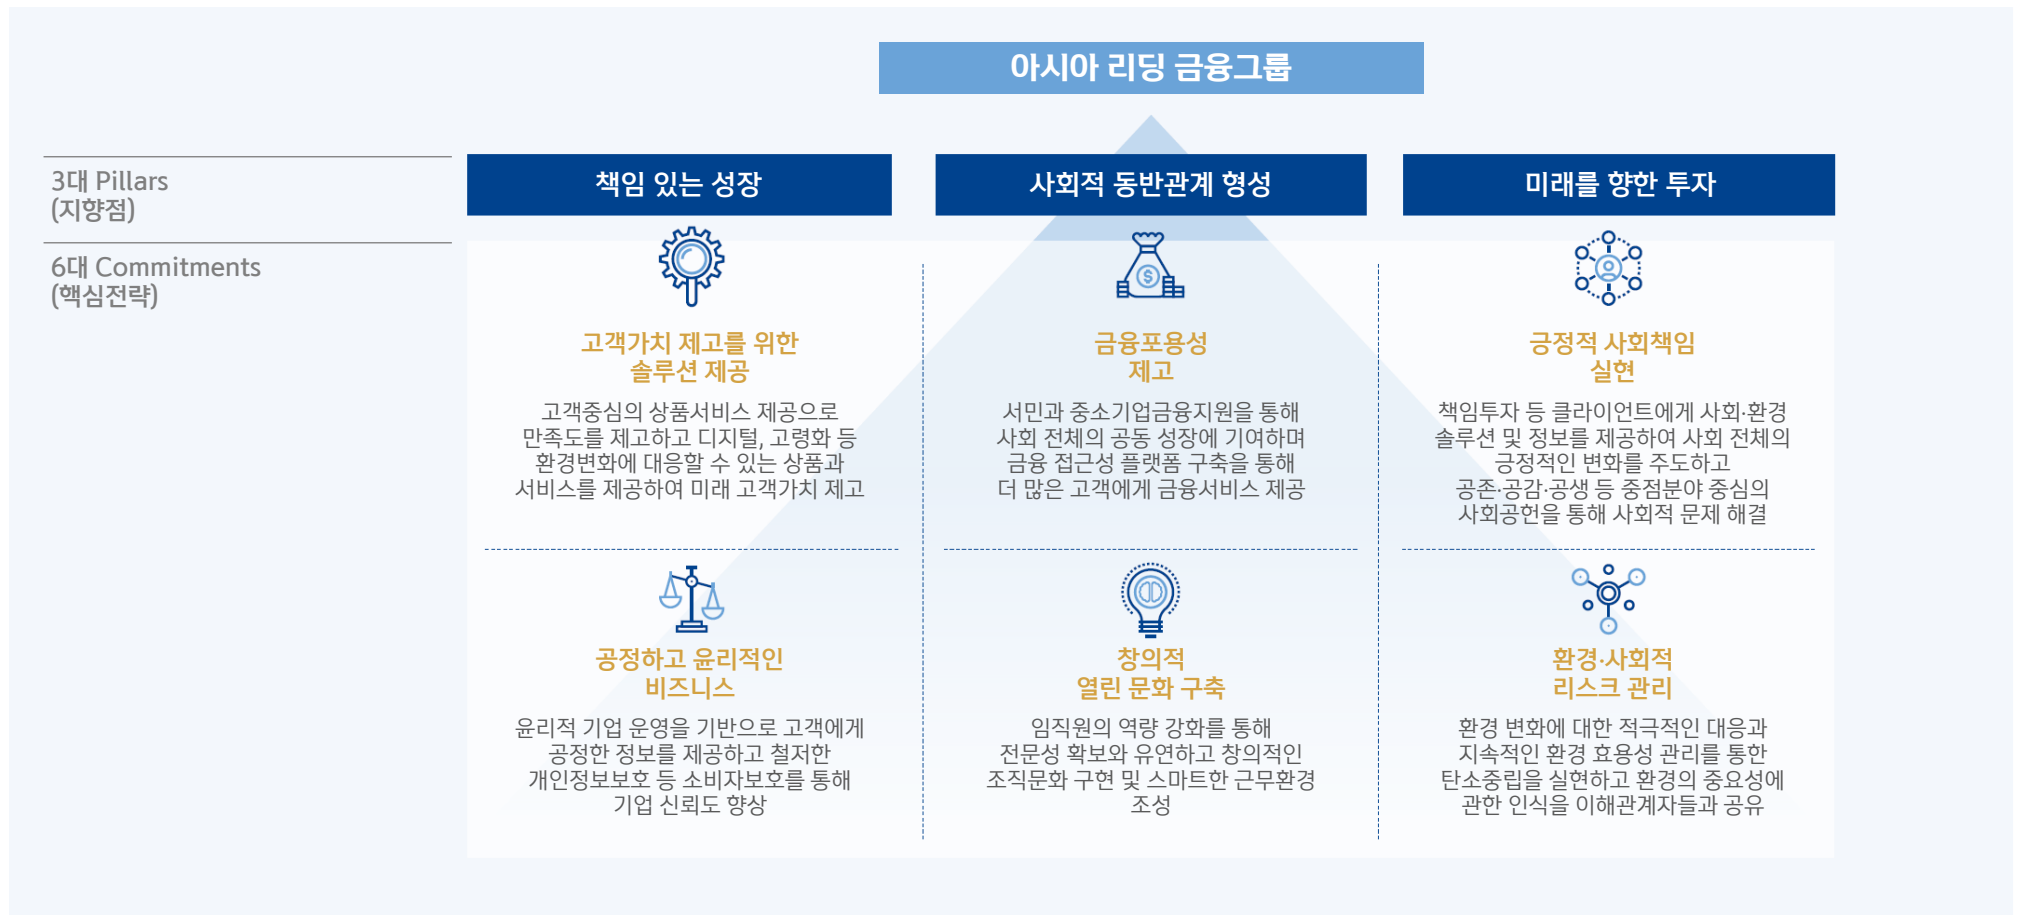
아시아 리딩 금융그룹

3대 Pillars
(지향점)

6대 Commitments
(핵심전략)

책임 있는 성장

사회적 동반관계 형성

미래를 향한 투자

고객가치 제고를 위한
솔루션 제공

고객중심의 상품서비스 제공으로 만족도를 제고하고 디지털, 고령화 등 환경변화에 대응할 수 있는 상품과 서비스를 제공하여 미래 고객가치 제고

금융포용성
제고

서민과 중소기업금융지원을 통해 사회 전체의 공동 성장에 기여하며 금융 접근성 플랫폼 구축을 통해 더 많은 고객에게 금융서비스 제공

긍정적 사회책임
실현

책임투자 등 클라이언트에게 사회·환경 솔루션 및 정보를 제공하여 사회 전체의 긍정적인 변화를 주도하고 공존·공감·공생 등 중점분야 중심의 사회공헌을 통해 사회적 문제 해결

공정하고 윤리적인
비즈니스

윤리적 기업 운영을 기반으로 고객에게 공정한 정보를 제공하고 철저한 개인정보보호 등 소비자보호를 통해 기업 신뢰도 향상

창의적
열린 문화 구축

임직원의 역량 강화를 통해 전문성 확보와 유연하고 창의적인 조직문화 구현 및 스마트한 근무환경 조성

환경·사회적
리스크 관리

환경 변화에 대한 적극적인 대응과 지속적인 환경 효용성 관리를 통한 탄소중립을 실현하고 환경의 중요성에 관한 인식을 이해관계자들과 공유